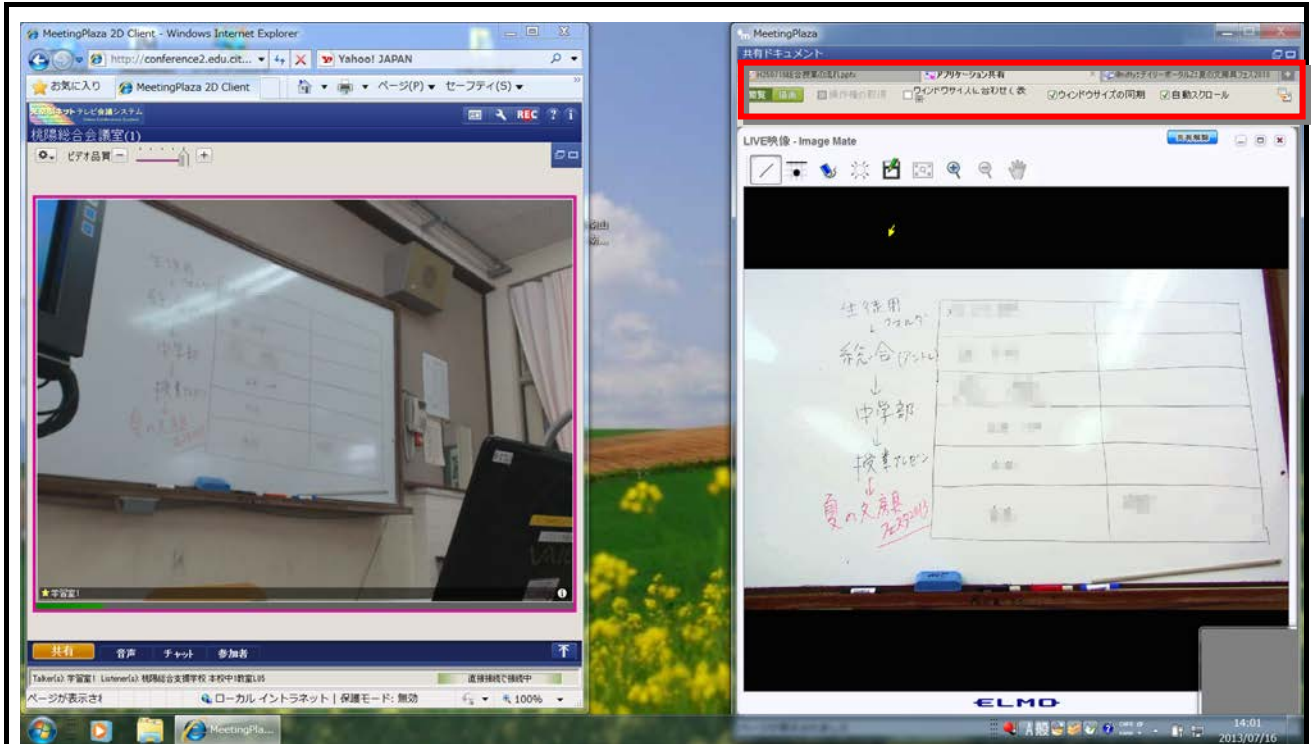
MeetingPlaza 2D Client - Windows Internet Explorer

http://conference2.edu.cit...

Yahoo! JAPAN

お気に入り

MeetingPlaza 2D Client

ページ(P)

セーフティ(S)

テレビ会議システム

桃陽総合会議室(1)

ビデオ品質

★学習室1

共有

音声

チャット

参加者

Talker(s): 学習室1 Listener(s): 桃陽総合支援学校 本校中1教室L05

直接接続で接続中

ページが表示され

ローカル イントラネット | 保護モード: 無効

100%

MeetingPlaza

共有ドキュメント

アプリケーション共有

閲覧

操作権の取得

ウィンドウサイズに合わせて表示

ウィンドウサイズの同期

自動スクロール

LIVE映像 - Image Mate

生徒用

統合

中学部

授業

夏の文房具

ELMO

MeetingPla...

14:01

2013/07/16